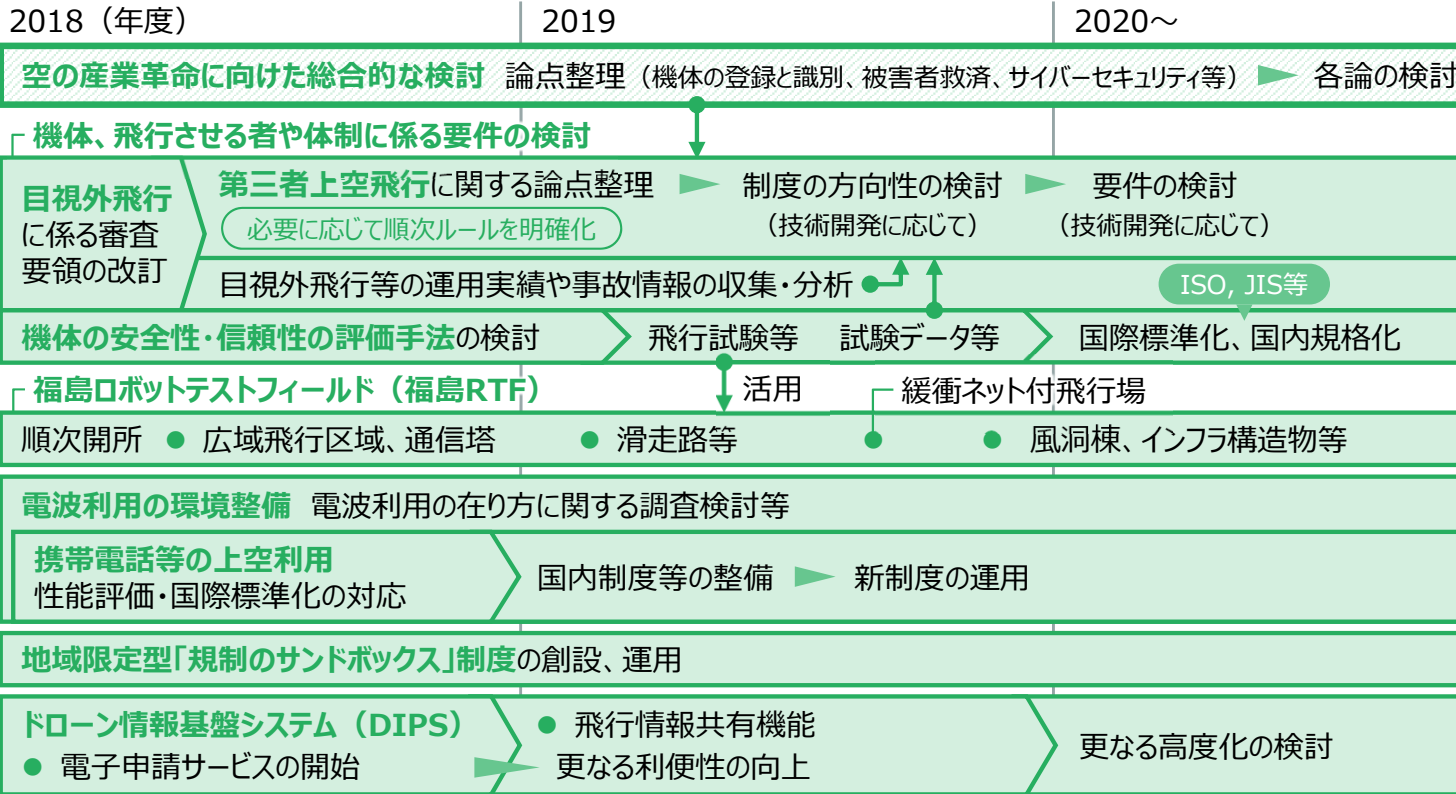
2018（年度）
2019
2020～

空の産業革命に向けた総合的な検討 論点整理（機体の登録と識別、被害者救済、サイバーセキュリティ等） 各論の検討

機体、飛行させる者や体制に係る要件の検討

目視外飛行に係る審査要領の改訂
第三者上空飛行に関する論点整理 制度の方向性の検討（技術開発に応じて） 要件の検討（技術開発に応じて）
必要に応じて順次ルールを明確化
目視外飛行等の運用実績や事故情報の収集・分析

ISO, JIS等
機体の安全性・信頼性の評価手法の検討 飛行試験等 試験データ等 国際標準化、国内規格化

活用
福島ロボットテストフィールド（福島RTF）
緩衝ネット付飛行場
順次開所 ● 広域飛行区域、通信塔 ● 滑走路等 ● ● 風洞棟、インフラ構造物等

電波利用の環境整備 電波利用の在り方に関する調査検討等
携帯電話等の上空利用
性能評価・国際標準化の対応
国内制度等の整備 新制度の運用

地域限定型「規制のサンドボックス」制度の創設、運用

ドローン情報基盤システム（DIPS）
● 電子申請サービスの開始
● 飛行情報共有機能
更なる利便性の向上
更なる高度化の検討